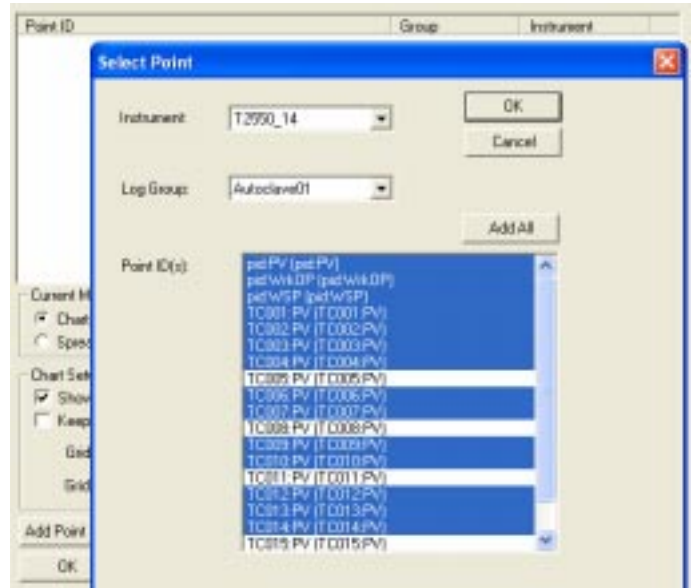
Point ID | Group | Instrument

Select Point

Instrument: T2550_14

OK

Cancel

Log Group: Autoclave01

Add All

Point ID(s):

pid:PV (pid:PV)
pid:WrkOP (pid:WrkOP)
pid:WSP (pid:WSP)
TC001:PV (TC001:PV)
TC002:PV (TC002:PV)
TC003:PV (TC003:PV)
TC004:PV (TC004:PV)
TC005:PV (TC005:PV)
TC006:PV (TC006:PV)
TC007:PV (TC007:PV)
TC008:PV (TC008:PV)
TC009:PV (TC009:PV)
TC010:PV (TC010:PV)
TC011:PV (TC011:PV)
TC012:PV (TC012:PV)
TC013:PV (TC013:PV)
TC014:PV (TC014:PV)
TC015:PV (TC015:PV)

Current M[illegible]
Chat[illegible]
Spre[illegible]

Chart Set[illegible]
Show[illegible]
Keep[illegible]
Grid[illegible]
Grid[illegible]

Add Point

OK